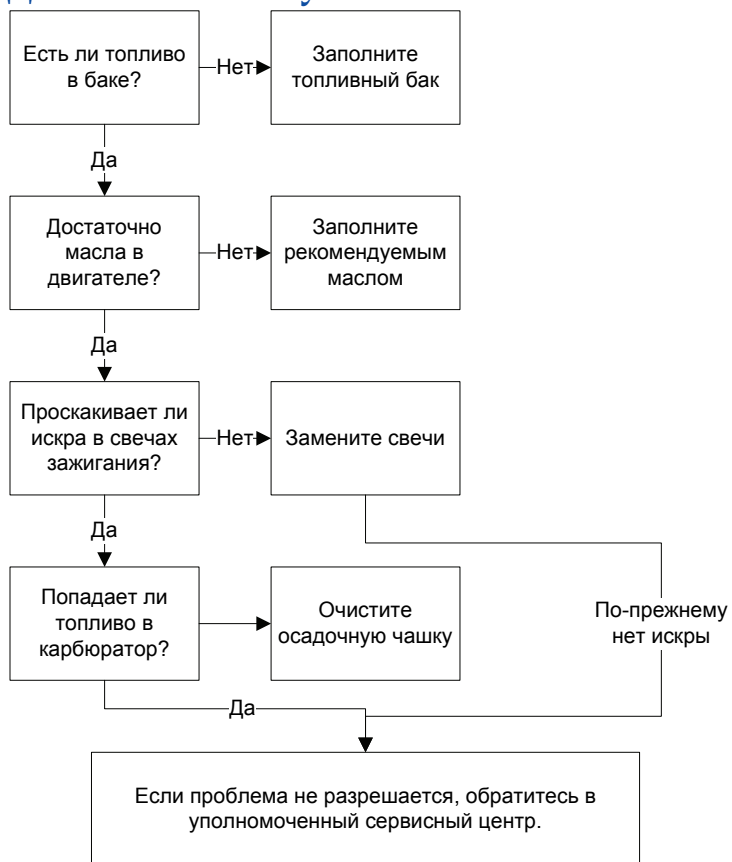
Есть ли топливо в баке?

Нет

Заполните топливный бак

Да

Достаточно масла в двигателе?

Нет

Заполните рекомендуемым маслом

Да

Проскакивает ли искра в свечах зажигания?

Нет

Замените свечи

Да

Попадает ли топливо в карбюратор?

Очистите осадочную чашку

По-прежнему нет искры

Да

Если проблема не разрешается, обратитесь в уполномоченный сервисный центр.